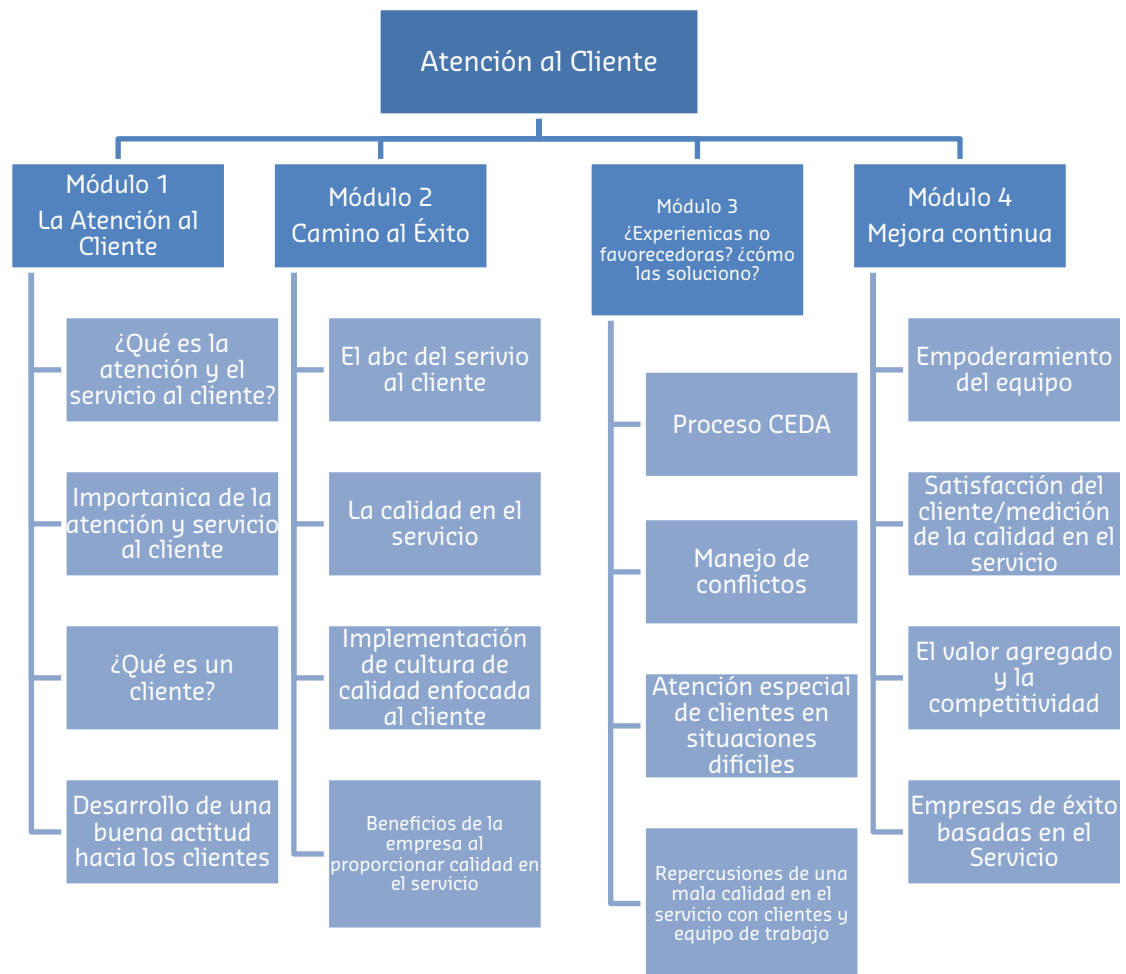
Atención al Cliente

Módulo 1
La Atención al Cliente

¿Qué es la atención y el servicio al cliente?

Importanica de la atención y servicio al cliente

¿Qué es un cliente?

Desarrollo de una buena actitud hacia los clientes

Módulo 2
Camino al Éxito

El abc del serivio al cliente

La calidad en el servicio

Implementación de cultura de calidad enfocada al cliente

Beneficios de la empresa al proporcionar calidad en el servicio

Módulo 3
¿Experienicas no favorecedoras? ¿cómo las soluciono?

Proceso CEDA

Manejo de conflictos

Atención especial de clientes en situaciones difíciles

Repercusiones de una mala calidad en el servicio con clientes y equipo de trabajo

Módulo 4
Mejora continua

Empoderamiento del equipo

Satisfacción del cliente/medición de la calidad en el servicio

El valor agregado y la competitividad

Empresas de éxito basadas en el Servicio